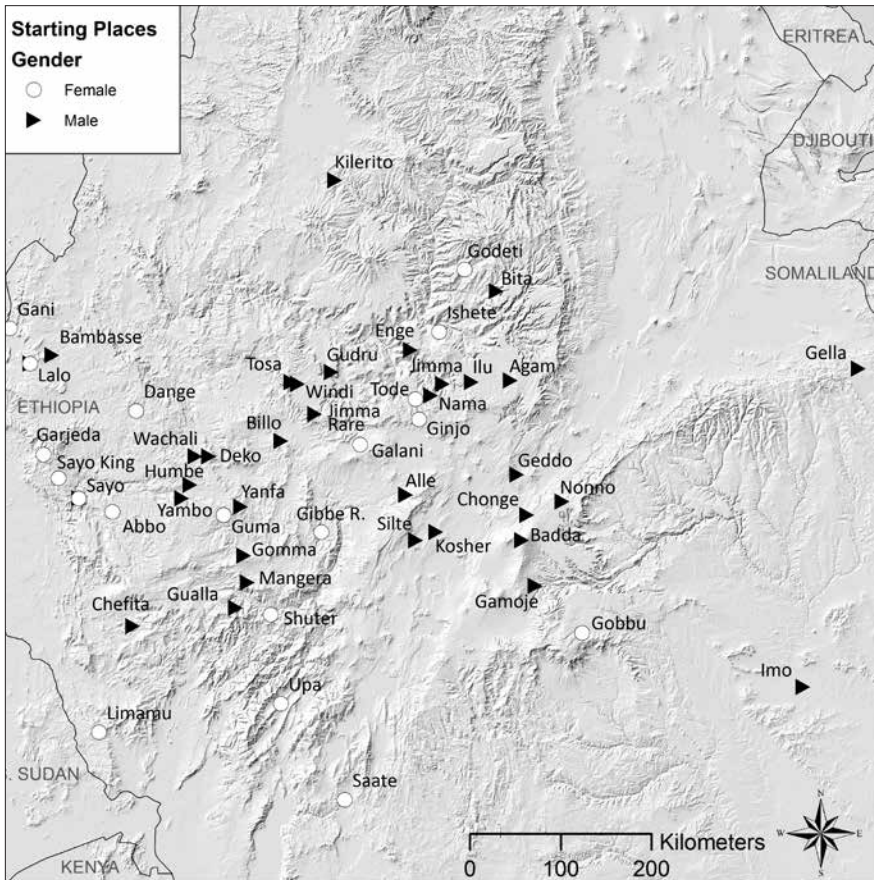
Starting Places
Gender
Female
Male

ERITREA
DJIBOUTI
SOMALILAND
Kilerito
Godeti
Bita
Gani
Bambasse
Lalo
Ishete
Enge
Tosa
Gudru
Jimma
Ilu
Agam
Gella
Windi
Tode
Nama
ETHIOPIA
Dange
Jimma
Rare
Ginjo
Billo
Garjeda
Wachali
Deko
Galani
Sayo King
Humbe
Geddo
Sayo
Yanfa
Alle
Nonno
Yambo
Chonge
Abbo
Guma
Gibbe R.
Silte
Kosher
Badda
Gomma
Mangera
Gamoje
Chefita
Gualla
Shuter
Gobbu
Imo
Upa
Limamu
SUDAN
Saate
KENYA
Kilometers
0
100
200
N
E
S
W